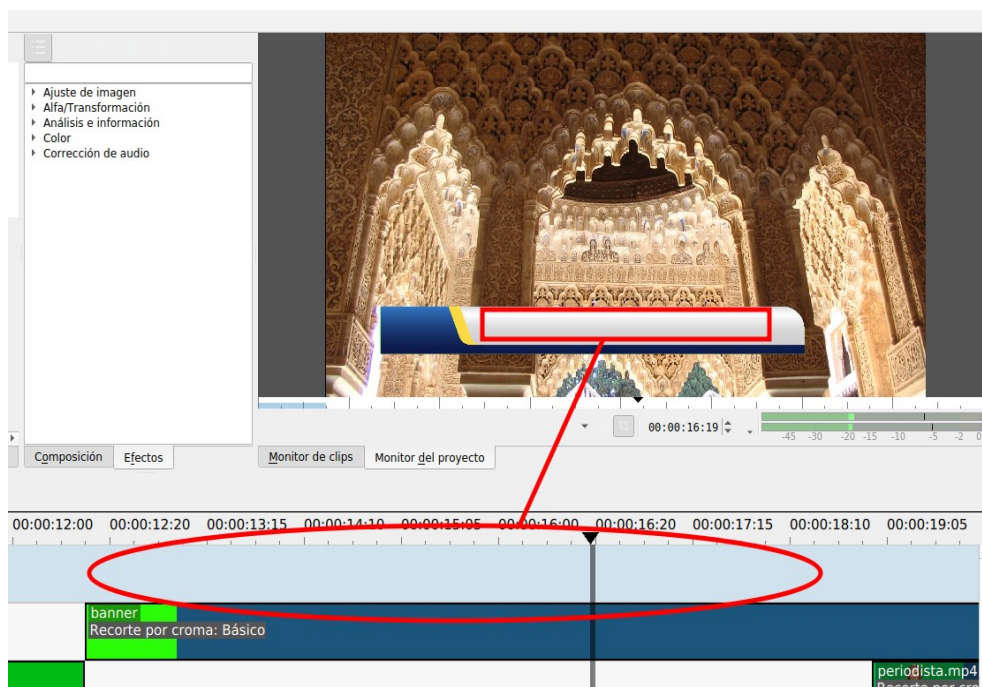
Ajuste de imagen
Alfa/Transformación
Análisis e información
Color
Corrección de audio

Composición
Efectos

Monitor de clips
Monitor del proyecto

00:00:16:19

-45 -30 -20 -15 -10 -5 -2 0

00:00:12:00 00:00:12:20 00:00:13:15 00:00:14:10 00:00:15:05 00:00:16:00 00:00:16:20 00:00:17:15 00:00:18:10 00:00:19:05

banner
Recorte por croma: Básico

periodista.mp4
Recorte por cro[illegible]